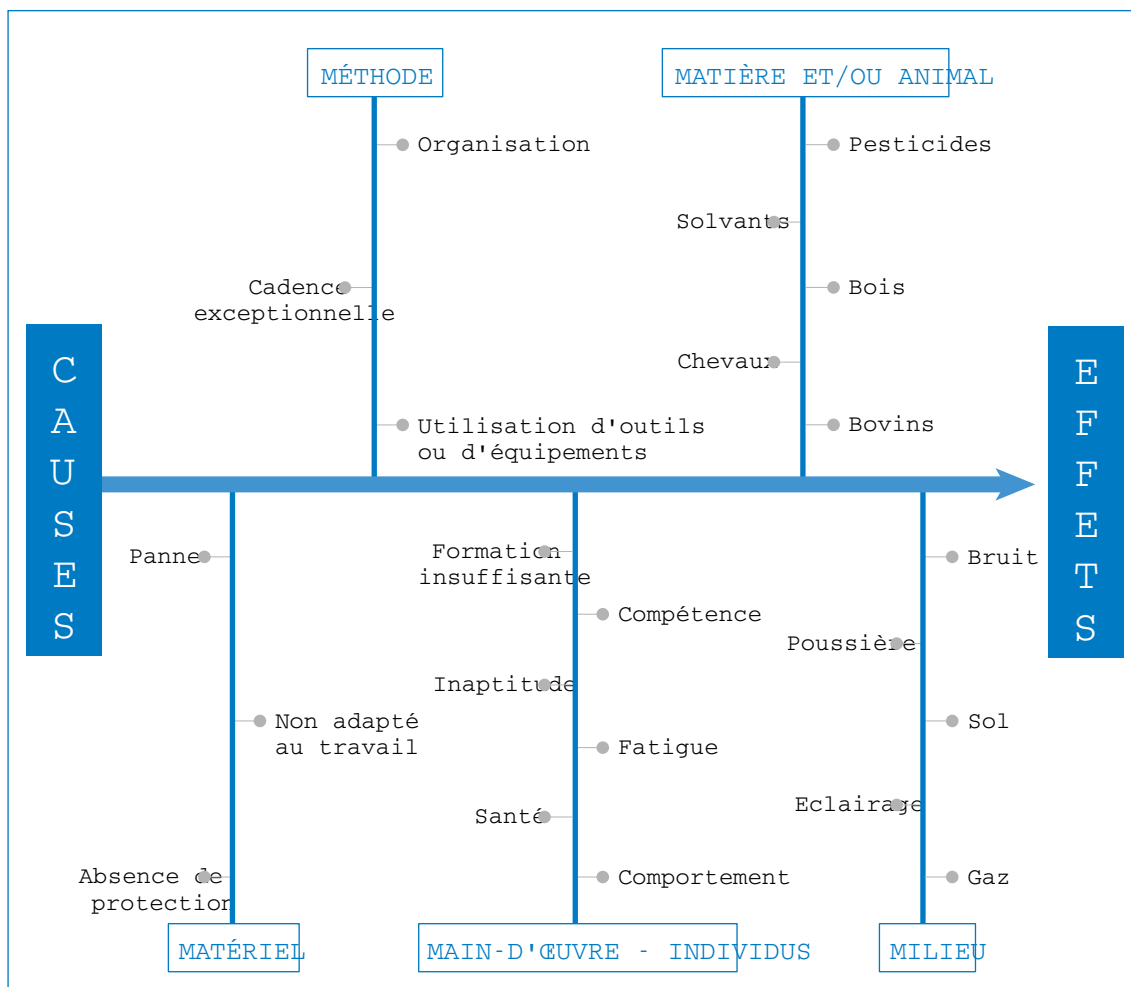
MÉTHODE

Organisation

Cadence exceptionnelle

Utilisation d'outils ou d'équipements

MATIÈRE ET/OU ANIMAL

Pesticides

Solvants

Bois

Chevaux

Bovins

CAUSES

EFFETS

Panne

Non adapté au travail

Absence de protection

MATÉRIEL

Formation insuffisante

Compétence

Inaptitude

Fatigue

Santé

Comportement

MAIN-D'ŒUVRE - INDIVIDUS

Bruit

Poussière

Sol

Eclairage

Gaz

MILIEU